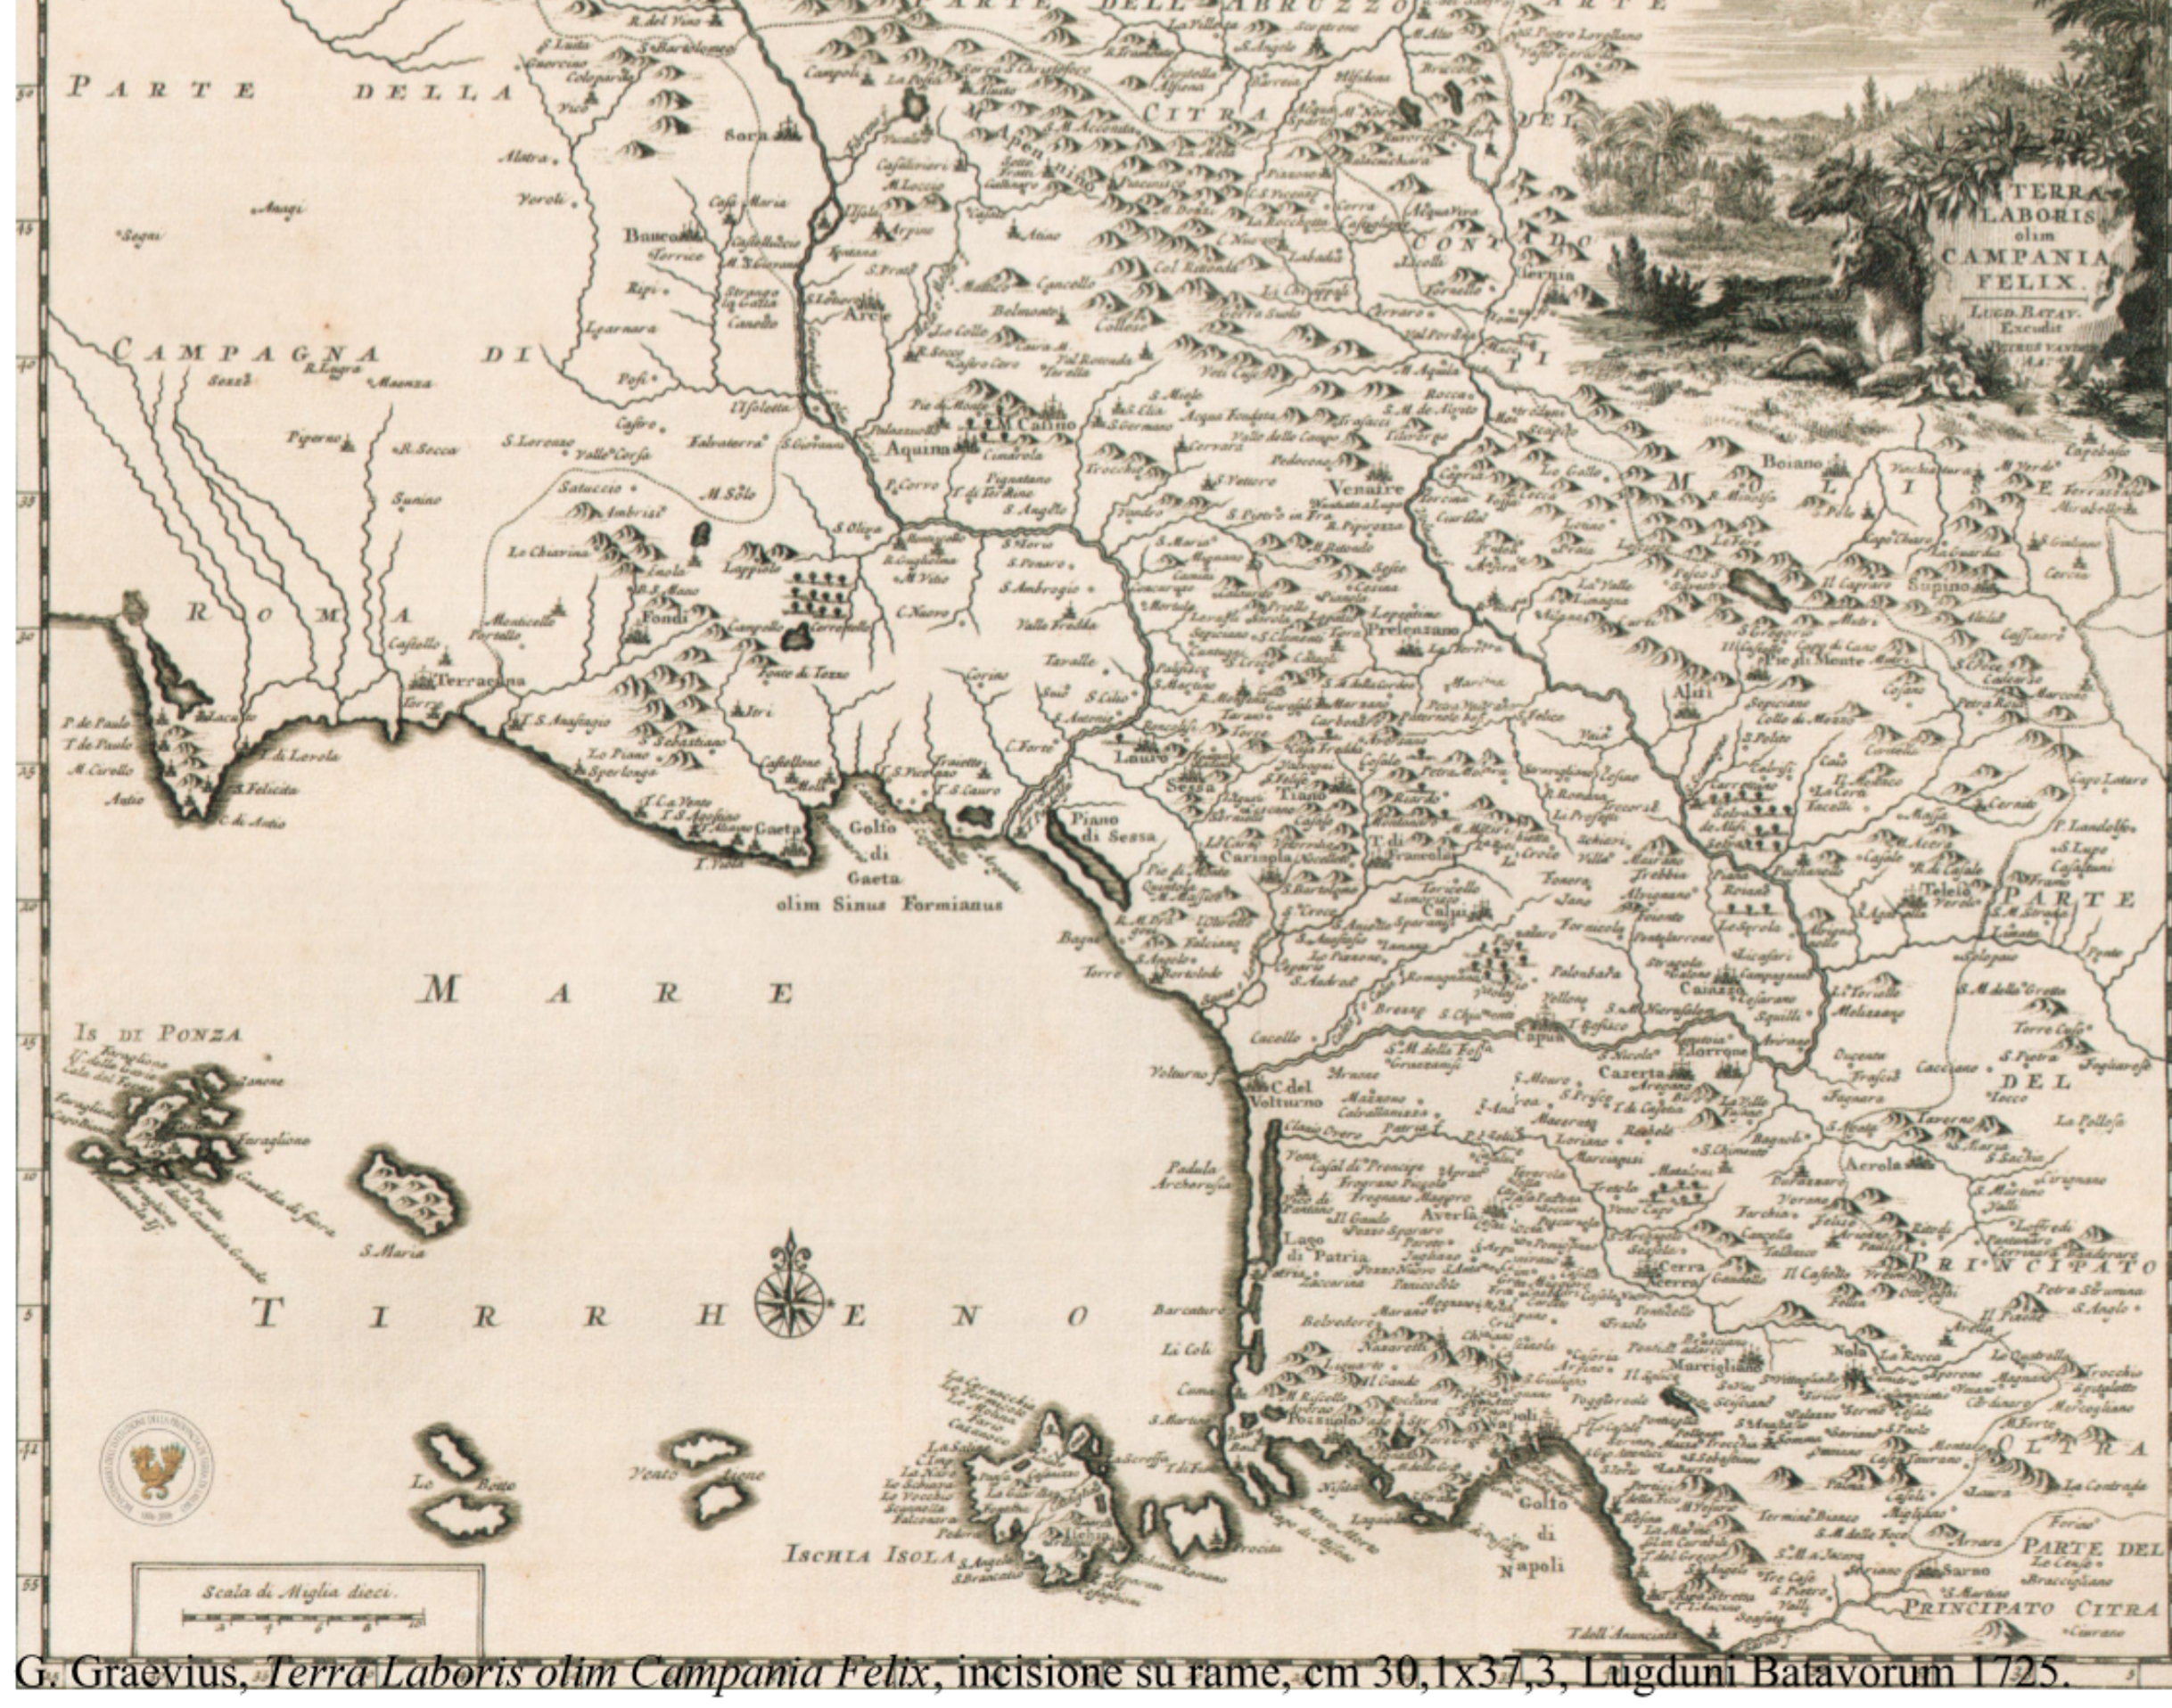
PARTE DELL'ABRUZZO

PARTE DELLA

CAMPAGNA DI

ROMA

CITRA

CONTADO

MOLI

PARTE

DEL

PRINCIPATO

CITRA

PARTE DEL PRINCIPATO CITRA

TERRA LABORIS olim CAMPANIA FELIX.

LUGD. BATAV.

MARE

TIRRHENO

Is DI PONZA

ISCHIA ISOLA

Golfo di Gaeta olim Sinus Formianus

Golfo di Napoli

Sora

Arce

Aquino

M. Casino

Venafre

Boiano

Fondi

Terracina

Gaeta

Piano di Sessa

Sessa

Teano

Capua

Caserta

Aversa

Nola

Acerra

Napoli

Lago di Patria

C. del Volturno

Pozzuoli

S. Maria

Scala di Miglia dieci.

G. Graevius, Terra Laboris olim Campania Felix, incisione su rame, cm 30,1x37,3, Lugduni Batavorum 1725.